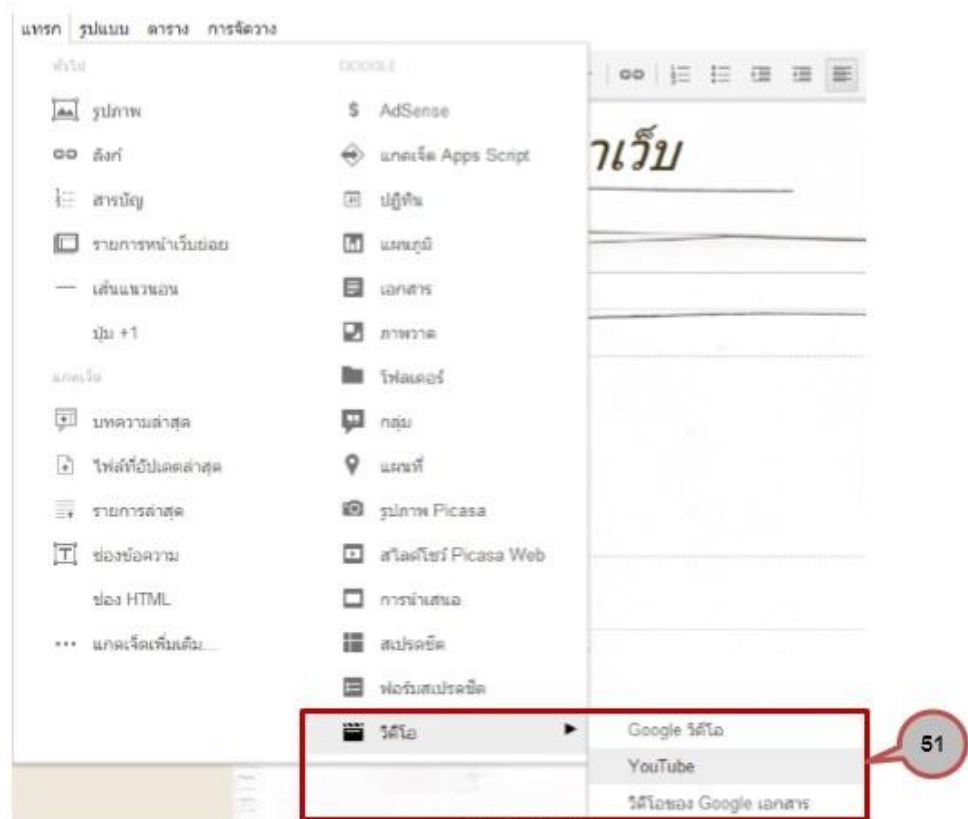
แทรก รูปแบบ ตาราง การจัดวาง

ทั่วไป

รูปภาพ

ลิงก์

สารบัญ

รายการหน้าเว็บย่อย

เส้นแนวนอน

ปุ่ม +1

แกดเจ็ต

บทความล่าสุด

ไฟล์ที่อัปเดตล่าสุด

รายการล่าสุด

ช่องข้อความ

ช่อง HTML

แกดเจ็ตเพิ่มเติม...

GOOGLE

AdSense

แกดเจ็ต Apps Script

ปฏิทิน

แผนภูมิ

เอกสาร

ภาพวาด

โฟลเดอร์

กลุ่ม

แผนที่

รูปภาพ Picasa

สไลด์โชว์ Picasa Web

การนำเสนอ

สเปรดชีต

ฟอร์มสเปรดชีต

วิดีโอ

Google วิดีโอ

YouTube

วิดีโอของ Google เอกสาร

51

าเว็บ